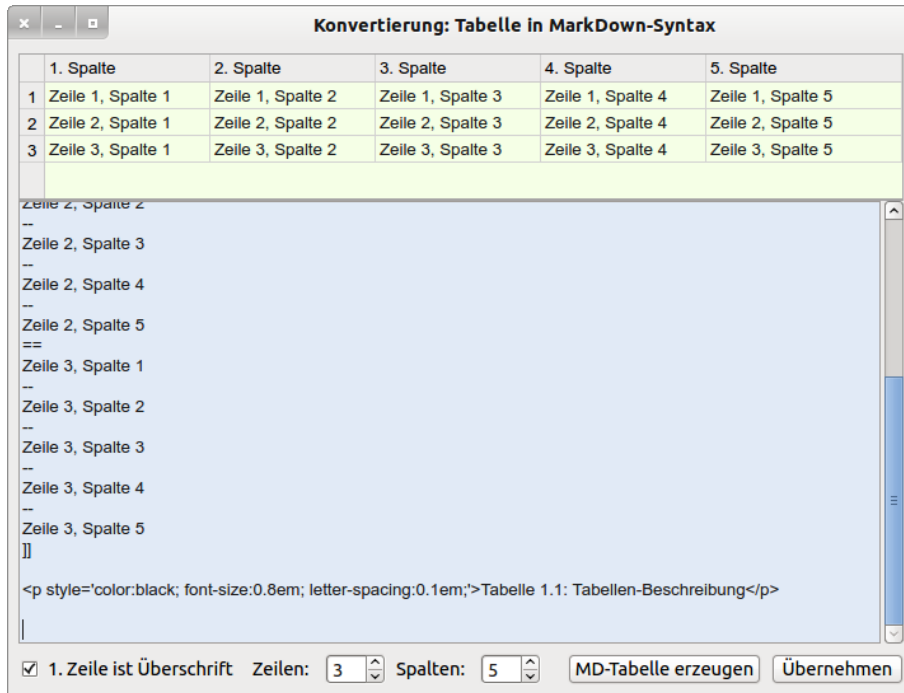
Konvertierung: Tabelle in MarkDown-Syntax

| | 1. Spalte | 2. Spalte | 3. Spalte | 4. Spalte | 5. Spalte |
|---|---|---|---|---|---|
| 1 | Zeile 1, Spalte 1 | Zeile 1, Spalte 2 | Zeile 1, Spalte 3 | Zeile 1, Spalte 4 | Zeile 1, Spalte 5 |
| 2 | Zeile 2, Spalte 1 | Zeile 2, Spalte 2 | Zeile 2, Spalte 3 | Zeile 2, Spalte 4 | Zeile 2, Spalte 5 |
| 3 | Zeile 3, Spalte 1 | Zeile 3, Spalte 2 | Zeile 3, Spalte 3 | Zeile 3, Spalte 4 | Zeile 3, Spalte 5 |

Zeile 2, Spalte 2
--
Zeile 2, Spalte 3
--
Zeile 2, Spalte 4
--
Zeile 2, Spalte 5
==
Zeile 3, Spalte 1
--
Zeile 3, Spalte 2
--
Zeile 3, Spalte 3
--
Zeile 3, Spalte 4
--
Zeile 3, Spalte 5
]]

<p style='color:black; font-size:0.8em; letter-spacing:0.1em;'>Tabelle 1.1: Tabellen-Beschreibung</p>

☑ 1. Zeile ist Überschrift Zeilen: 3 Spalten: 5 MD-Tabelle erzeugen Übernehmen